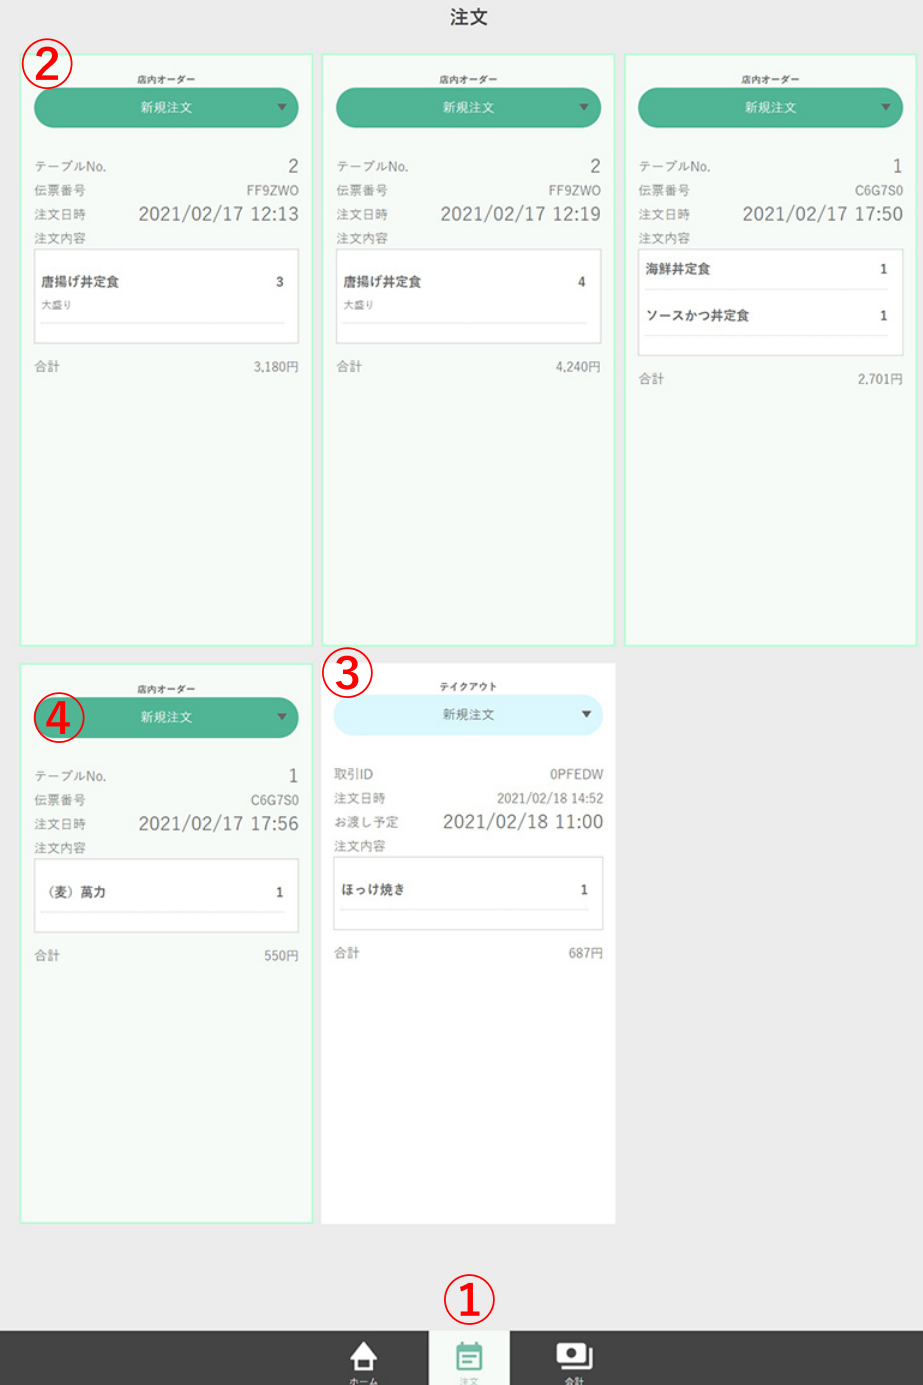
注文

②
店内オーダー
新規注文
テーブルNo. 2
伝票番号 FF9ZWO
注文日時 2021/02/17 12:13
注文内容
唐揚げ丼定食 3
大盛り
合計 3,180円

店内オーダー
新規注文
テーブルNo. 2
伝票番号 FF9ZWO
注文日時 2021/02/17 12:19
注文内容
唐揚げ丼定食 4
大盛り
合計 4,240円

店内オーダー
新規注文
テーブルNo. 1
伝票番号 C6G7S0
注文日時 2021/02/17 17:50
注文内容
海鮮丼定食 1
ソースかつ丼定食 1
合計 2,701円

店内オーダー
④
新規注文
テーブルNo. 1
伝票番号 C6G7S0
注文日時 2021/02/17 17:56
注文内容
（麦）萬力 1
合計 550円

③
テイクアウト
新規注文
取引ID 0PFEDW
注文日時 2021/02/18 14:52
お渡し予定 2021/02/18 11:00
注文内容
ほっけ焼き 1
合計 687円

①
ホーム
注文
会計